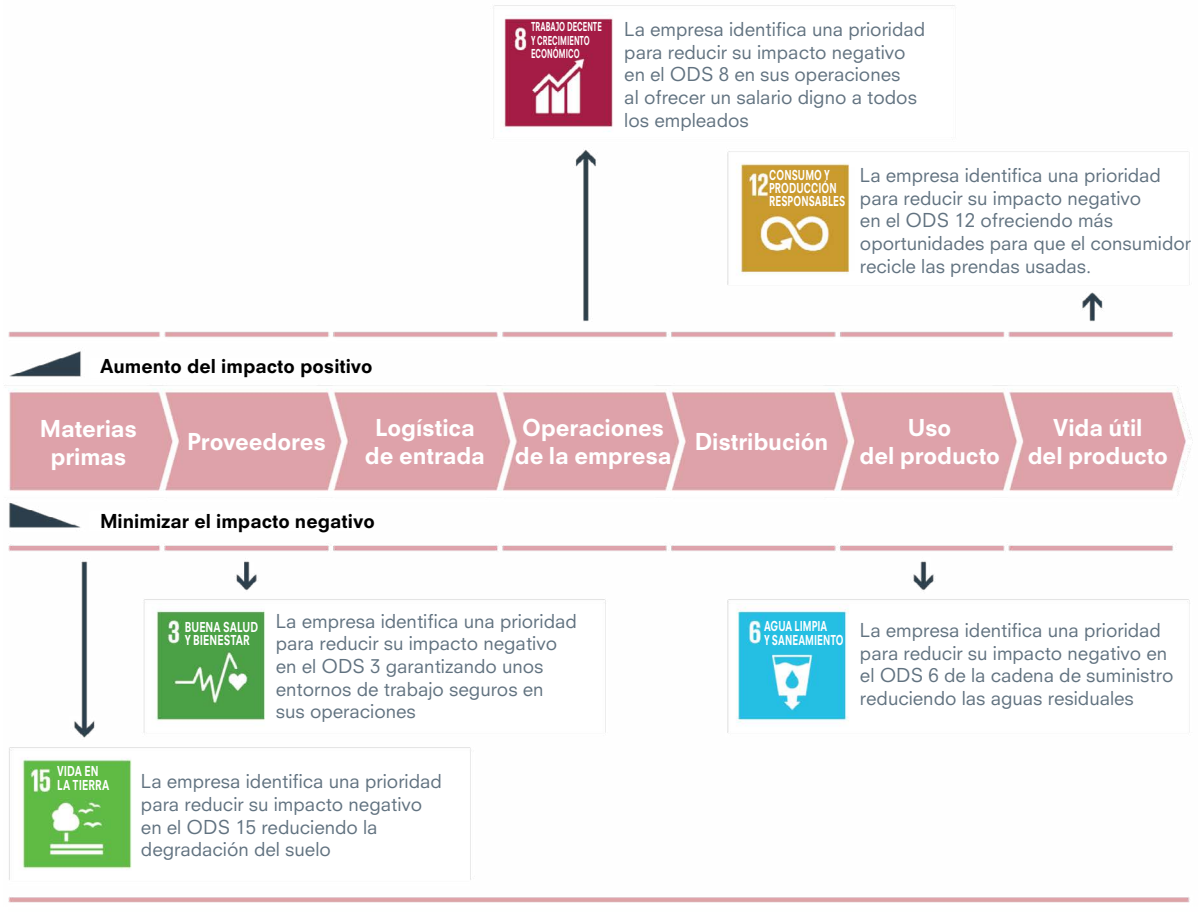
8 TRABAJO DECENTE Y CRECIMIENTO ECONÓMICO

La empresa identifica una prioridad para reducir su impacto negativo en el ODS 8 en sus operaciones al ofrecer un salario digno a todos los empleados

12 CONSUMO Y PRODUCCIÓN RESPONSABLES

La empresa identifica una prioridad para reducir su impacto negativo en el ODS 12 ofreciendo más oportunidades para que el consumidor recicle las prendas usadas.

Aumento del impacto positivo

Materias primas

Proveedores

Logística de entrada

Operaciones de la empresa

Distribución

Uso del producto

Vida útil del producto

Minimizar el impacto negativo

3 BUENA SALUD Y BIENESTAR

La empresa identifica una prioridad para reducir su impacto negativo en el ODS 3 garantizando unos entornos de trabajo seguros en sus operaciones

6 AGUA LIMPIA Y SANEAMIENTO

La empresa identifica una prioridad para reducir su impacto negativo en el ODS 6 de la cadena de suministro reduciendo las aguas residuales

15 VIDA EN LA TIERRA

La empresa identifica una prioridad para reducir su impacto negativo en el ODS 15 reduciendo la degradación del suelo